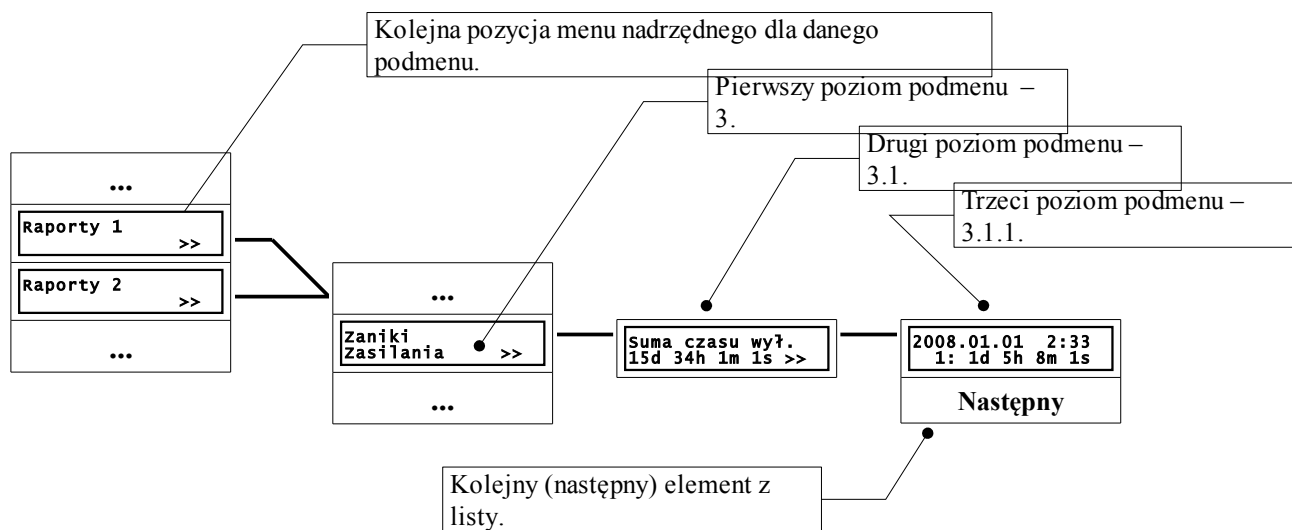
Kolejna pozycja menu nadrzędnego dla danego podmenu.

Pierwszy poziom podmenu – 3.

Drugi poziom podmenu – 3.1.

Trzeci poziom podmenu – 3.1.1.

...

Raporty 1
>>

Raporty 2
>>

...

...

Zaniki
Zasilania >>

...

Suma czasu wył.
15d 34h 1m 1s >>

2008.01.01 2:33
1: 1d 5h 8m 1s

Następny

Kolejny (następny) element z listy.